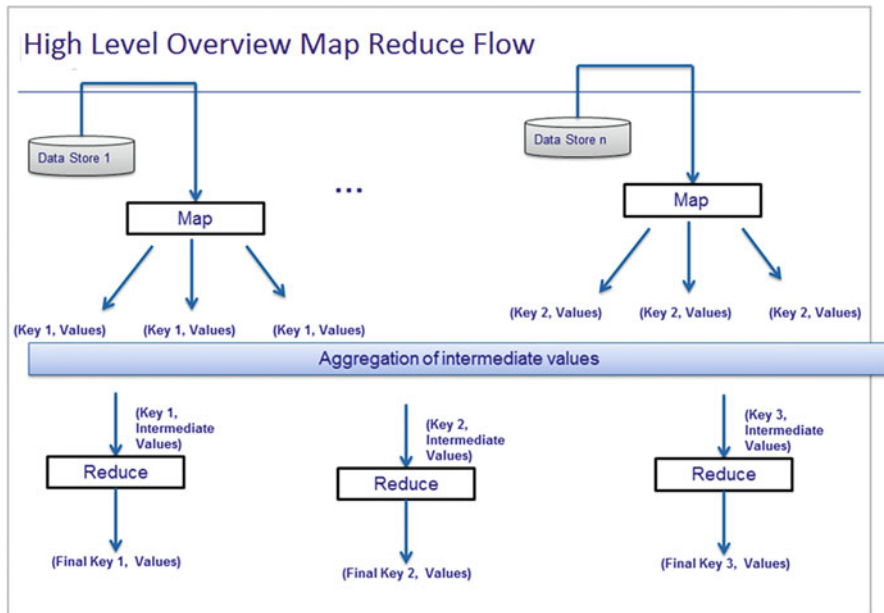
High Level Overview Map Reduce Flow

Data Store 1

...

Data Store n

Map

Map

(Key 1, Values) (Key 1, Values) (Key 1, Values)

(Key 2, Values) (Key 2, Values) (Key 2, Values)

Aggregation of intermediate values

(Key 1, Intermediate Values)

Reduce

(Final Key 1, Values)

(Key 2, Intermediate Values)

Reduce

(Final Key 2, Values)

(Key 3, Intermediate Values)

Reduce

(Final Key 3, Values)